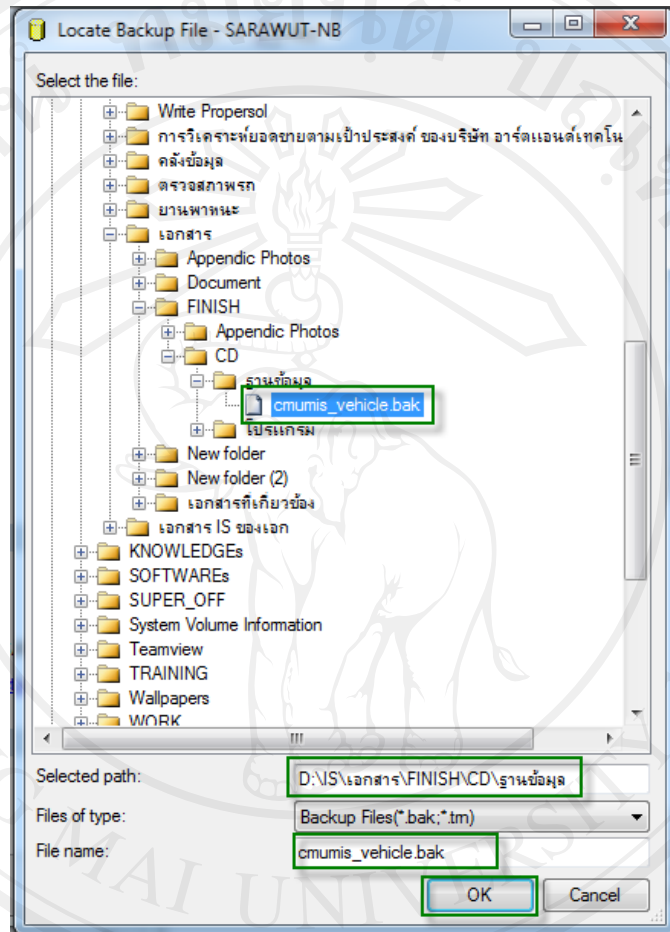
Locate Backup File - SARAWUT-NB

Select the file:

Write Propersol
การวิเคราะห์ยอดขายตามเป้าประสงค์ ของบริษัท อาร์ตแอนด์เทคโน
คลังข้อมูล
ตรวจสภาพรถ
ยานพาหนะ
เอกสาร
Appendic Photos
Document
FINISH
Appendic Photos
CD
ฐานข้อมูล
cmumis_vehicle.bak
โปรแกรม
New folder
New folder (2)
เอกสารที่เกี่ยวข้อง
เอกสาร IS ของเอก
KNOWLEDGEs
SOFTWAREs
SUPER_OFF
System Volume Information
Teamview
TRAINING
Wallpapers
WORK

Selected path: D:\IS\เอกสาร\FINISH\CD\ฐานข้อมูล
Files of type: Backup Files(*.bak;*.tm)
File name: cmumis_vehicle.bak
OK
Cancel